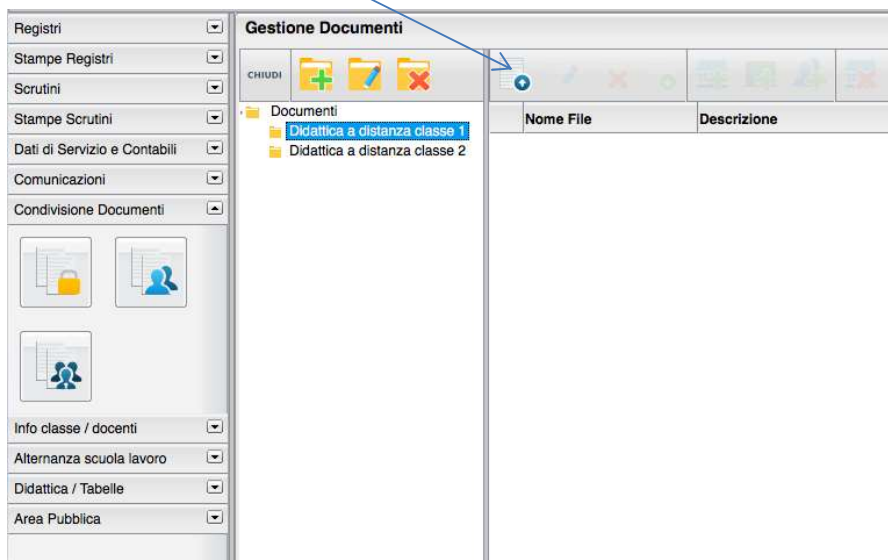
Registri
Stampe Registri
Scrutini
Stampe Scrutini
Dati di Servizio e Contabili
Comunicazioni
Condivisione Documenti
Info classe / docenti
Alternanza scuola lavoro
Didattica / Tabelle
Area Pubblica

Gestione Documenti

CHIUDI

Documenti
Didattica a distanza classe 1
Didattica a distanza classe 2

| Nome File | Descrizione |
|---|---|